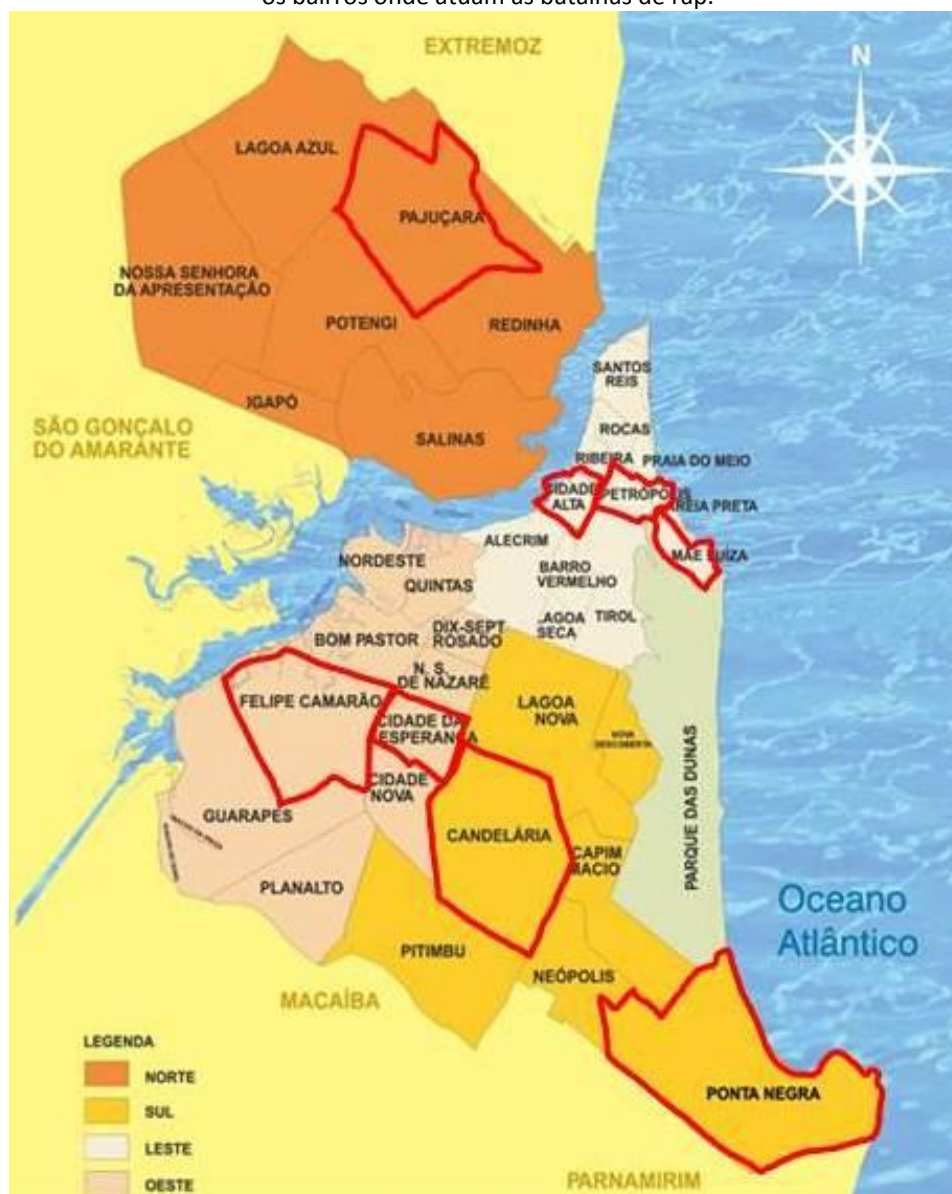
os bairros onde atuam as batalhas de rap.

EXTREMOZ

N

LAGOA AZUL

PAJUÇARA

NOSSA SENHORA DA APRESENTAÇÃO

POTENGI

REDINHA

SANTOS REIS

SÃO GONÇALO DO AMARANTE

IGAPÓ

SALINAS

ROCAS

RIBEIRA

PRAIA DO MEIO

CIDADE ALTA

PETRÓPOLIS

AREIA PRETA

MÃE LUIZA

NORDESTE

ALECRIM

QUINTAS

BARRO VERMELHO

BOM PASTOR

DIX-SEPT ROSADO

LAGOA SECA

TIROL

N. S. DE NAZARÉ

FELIPE CAMARÃO

CIDADE DA ESPERANÇA

LAGOA NOVA

NOVA DESCOBERTA

CIDADE NOVA

GUARAPES

CANDELÁRIA

CAPIM MACIO

PARQUE DAS DUNAS

PLANALTO

Oceano Atlântico

PITIMBU

NEÓPOLIS

MACAÍBA

LEGENDA

NORTE

SUL

LESTE

OESTE

PONTA NEGRA

PARNAMIRIM